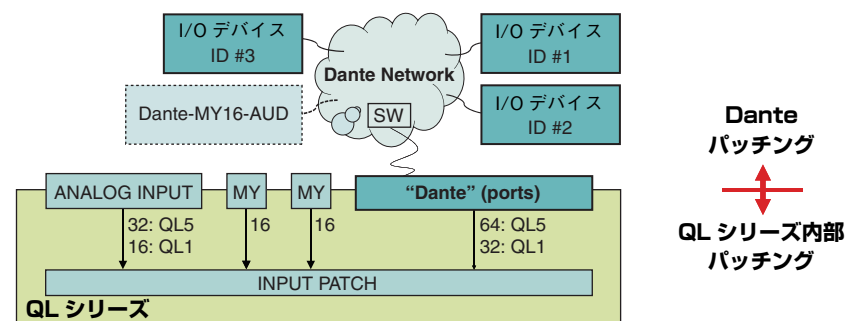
I/O デバイス
ID #3

Dante Network

I/O デバイス
ID #1

Dante-MY16-AUD

SW

I/O デバイス
ID #2

Dante
パッチング

ANALOG INPUT

MY

MY

"Dante" (ports)

32: QL5
16: QL1

16

16

64: QL5
32: QL1

QL シリーズ内部
パッチング

INPUT PATCH

QL シリーズ